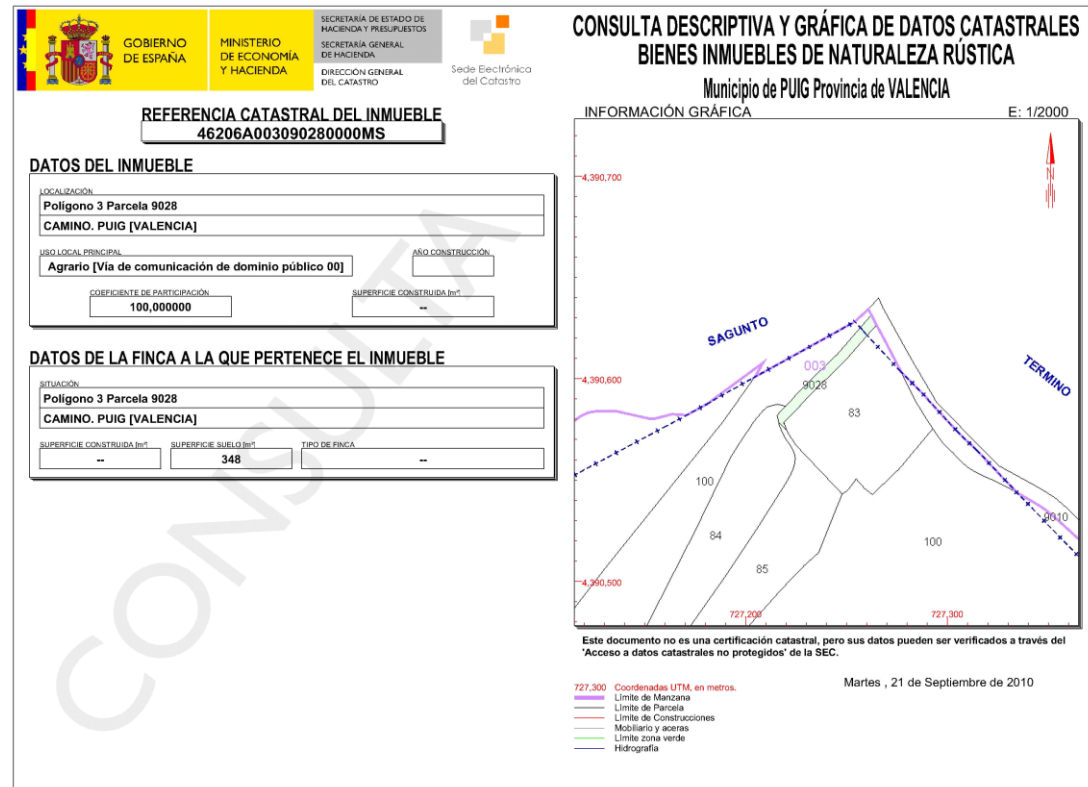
GOBIERNO DE ESPAÑA
MINISTERIO DE ECONOMÍA Y HACIENDA
SECRETARÍA DE ESTADO DE HACIENDA Y PRESUPUESTOS
SECRETARÍA GENERAL DE HACIENDA
DIRECCIÓN GENERAL DEL CATASTRO
Sede Electrónica del Catastro

CONSULTA DESCRIPTIVA Y GRÁFICA DE DATOS CATASTRALES
BIENES INMUEBLES DE NATURALEZA RÚSTICA
Municipio de PUIG Provincia de VALENCIA

REFERENCIA CATASTRAL DEL INMUEBLE
46206A003090280000MS

DATOS DEL INMUEBLE

LOCALIZACIÓN
Polígono 3 Parcela 9028
CAMINO. PUIG [VALENCIA]

USO LOCAL PRINCIPAL
Agrario [Vía de comunicación de dominio público 00]
AÑO CONSTRUCCIÓN

COEFICIENTE DE PARTICIPACIÓN
100,000000
SUPERFICIE CONSTRUIDA [m²]
--

DATOS DE LA FINCA A LA QUE PERTENECE EL INMUEBLE

SITUACIÓN
Polígono 3 Parcela 9028
CAMINO. PUIG [VALENCIA]

SUPERFICIE CONSTRUIDA [m²]
--
SUPERFICIE SUELO [m²]
348
TIPO DE FINCA
--

CONSULTA

INFORMACIÓN GRÁFICA
E: 1/2000
N
4,390,700
4,390,600
4,390,500
SAGUNTO
TERMINO
003
9028
83
100
84
85
100
9010
727,200
727,300

Este documento no es una certificación catastral, pero sus datos pueden ser verificados a través del 'Acceso a datos catastrales no protegidos' de la SEC.

Martes , 21 de Septiembre de 2010

727,300 Coordenadas UTM, en metros.
Límite de Manzana
Límite de Parcela
Límite de Construcciones
Mobiliario y aceras
Límite zona verde
Hidrografía